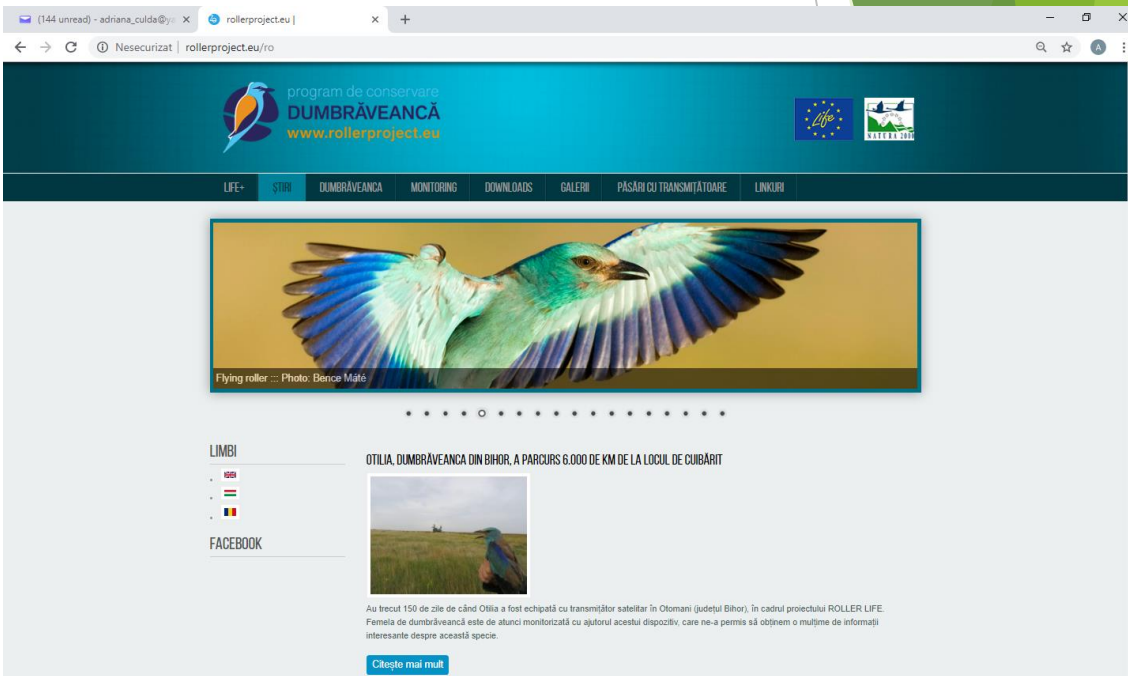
(144 unread) - adriana_culda@ya ×
rollerproject.eu | ×
+

Nesecurizat | rollerproject.eu/ro

program de conservare
DUMBRĂVEANCĂ
www.rollerproject.eu

Life
NATURA 2000

LIFE+
ŞTIRI
DUMBRĂVEANCA
MONITORING
DOWNLOADS
GALERII
PĂSĂRI CU TRANSMIŢĂTOARE
LINKURI

Flying roller ::: Photo: Bence Máté

LIMBI

FACEBOOK

OTILIA, DUMBRĂVEANCA DIN BIHOR, A PARCURS 6.000 DE KM DE LA LOCUL DE CUIBĂRIT

Au trecut 150 de zile de când Otilia a fost echipată cu transmiţător satelitar în Otomani (judeţul Bihor), în cadrul proiectului ROLLER LIFE. Femela de dumbrăveancă este de atunci monitorizată cu ajutorul acestui dispozitiv, care ne-a permis să obţinem o mulţime de informaţii interesante despre această specie.

Citeşte mai mult